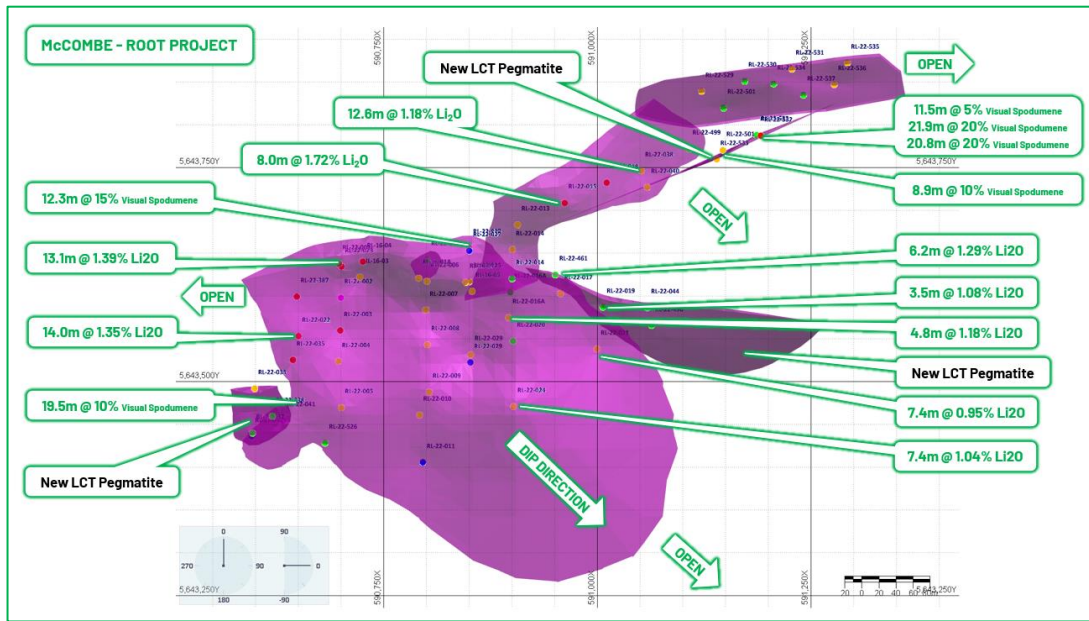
McCOMBE - ROOT PROJECT

590,750X

591,000X

591,250X

New LCT Pegmatite

OPEN

RL-22-535

RL-22-531

RL-22-529

RL-22-530

RL-22-534

RL-22-537

RL-22-536

RL-22-501

12.6m @ 1.18% $Li_2O$

11.5m @ 5% Visual Spodumene

21.9m @ 20% Visual Spodumene

20.8m @ 20% Visual Spodumene

RL-22-499

RL-22-503

RL-22-533

5,643,750Y

5,643,750Y

8.0m @ 1.72% $Li_2O$

RL-22-015

RL-22-013

8.9m @ 10% Visual Spodumene

12.3m @ 15% Visual Spodumene

OPEN

RL-22-014

13.1m @ 1.39% Li20

6.2m @ 1.29% Li20

RL-22-461

RL-22-017

OPEN

RL-22-007

RL-22-019

RL-22-044

RL-22-016A

3.5m @ 1.08% Li20

14.0m @ 1.35% Li20

RL-22-003

RL-22-008

RL-22-020

4.8m @ 1.18% Li20

RL-22-004

RL-22-029

RL-22-028

5,643,500Y

RL-22-009

New LCT Pegmatite

RL-22-001

RL-22-010

RL-22-021

19.5m @ 10% Visual Spodumene

7.4m @ 0.95% Li20

RL-22-041

RL-22-526

RL-22-011

7.4m @ 1.04% Li20

New LCT Pegmatite

DIP DIRECTION

OPEN

0

90

270

90

0

180

-90

5,643,250Y

590,750X

591,000X

591,250X

5,643,250Y

20 0 20 40 60 80